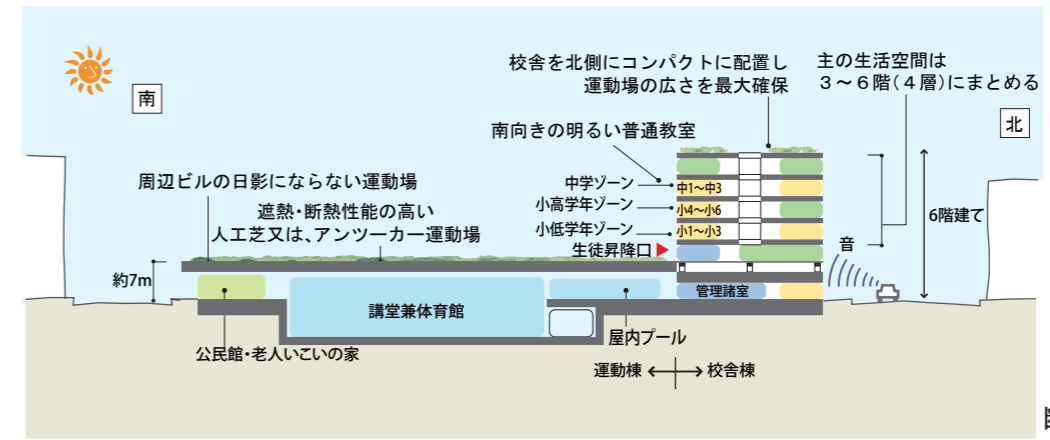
南

北

校舎を北側にコンパクトに配置し
運動場の広さを最大確保

主の生活空間は
３～６階（４層）にまとめる

南向きの明るい普通教室

周辺ビルの日影にならない運動場

遮熱・断熱性能の高い
人工芝又は、アンツーカー運動場

中学ゾーン 中1～中3
小高学年ゾーン 小4～小6
小低学年ゾーン 小1～小3
生徒昇降口

6階建て

音

約7m

講堂兼体育館

管理諸室

屋内プール

公民館・老人いこいの家

運動棟 校舎棟